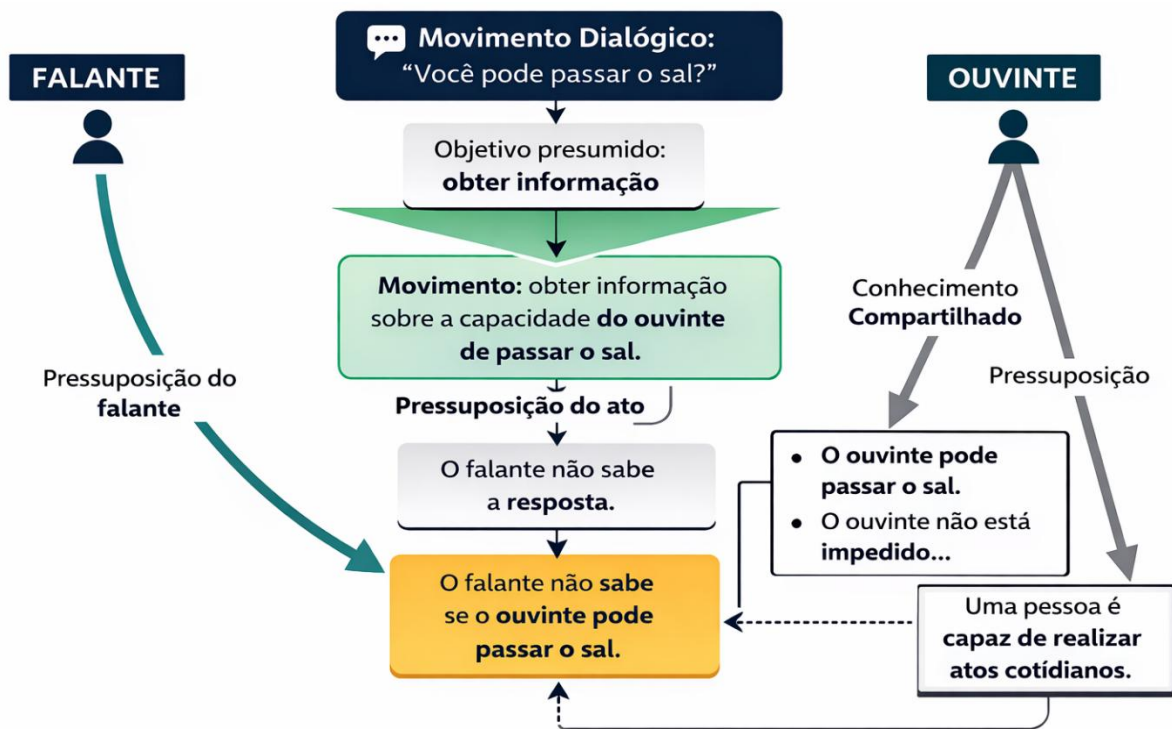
FALANTE

Movimento Dialógico:
"Você pode passar o sal?"

OUVINTE

Objetivo presumido:
obter informação

Movimento: obter informação sobre a capacidade do ouvinte de passar o sal.

Pressuposição do falante

Conhecimento Compartilhado

Pressuposição

Pressuposição do ato

O falante não sabe a resposta.

- O ouvinte pode passar o sal.
- O ouvinte não está impedido...

O falante não sabe se o ouvinte pode passar o sal.

Uma pessoa é capaz de realizar atos cotídianos.